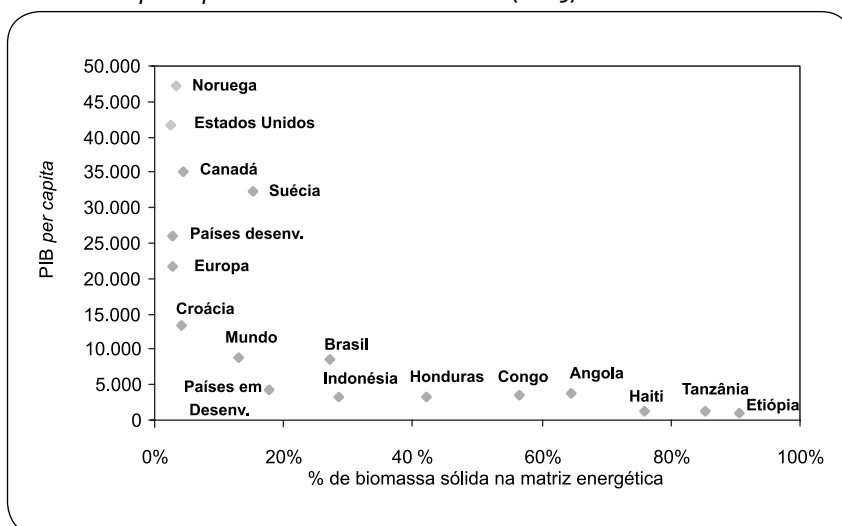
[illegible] (2009)

50.000
45.000
40.000
35.000
30.000
25.000
20.000
15.000
10.000
5.000
0

PIB per capita

Noruega
Estados Unidos
Canadá
Suécia
Países desenv.
Europa
Croácia
Mundo
Brasil
Países em Desenv.
Indonésia
Honduras
Congo
Angola
Haiti
Tanzânia
Etiópia

0%
20%
40 %
60%
80%
100%

% de biomassa sólida na matriz energética